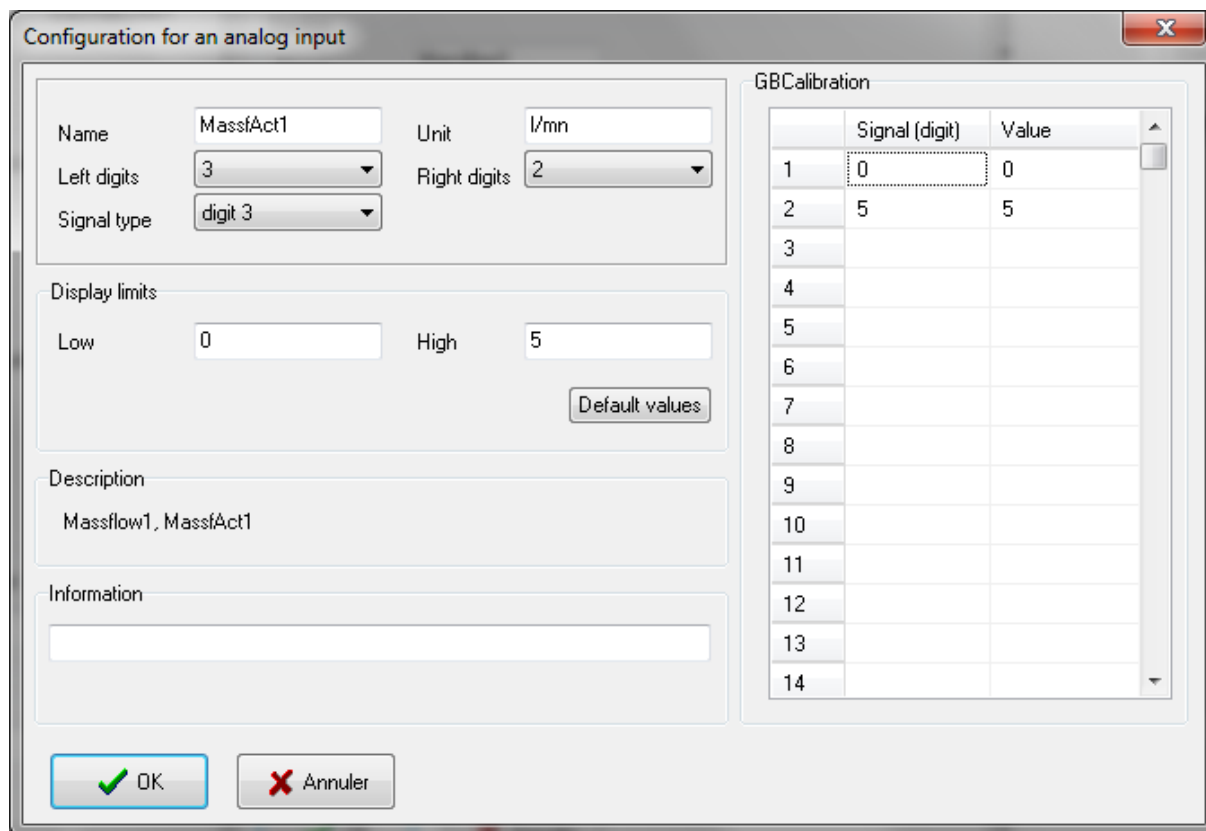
Configuration for an analog input

Name MassfAct1
Unit l/mn
Left digits 3
Right digits 2
Signal type digit 3

Display limits
Low 0
High 5
Default values

Description
Massflow1, MassfAct1

Information

GBCalibration

| | Signal (digit) | Value |
|---|---|---|
| 1 | 0 | 0 |
| 2 | 5 | 5 |
| 3 | | |
| 4 | | |
| 5 | | |
| 6 | | |
| 7 | | |
| 8 | | |
| 9 | | |
| 10 | | |
| 11 | | |
| 12 | | |
| 13 | | |
| 14 | | |

OK
Annuler